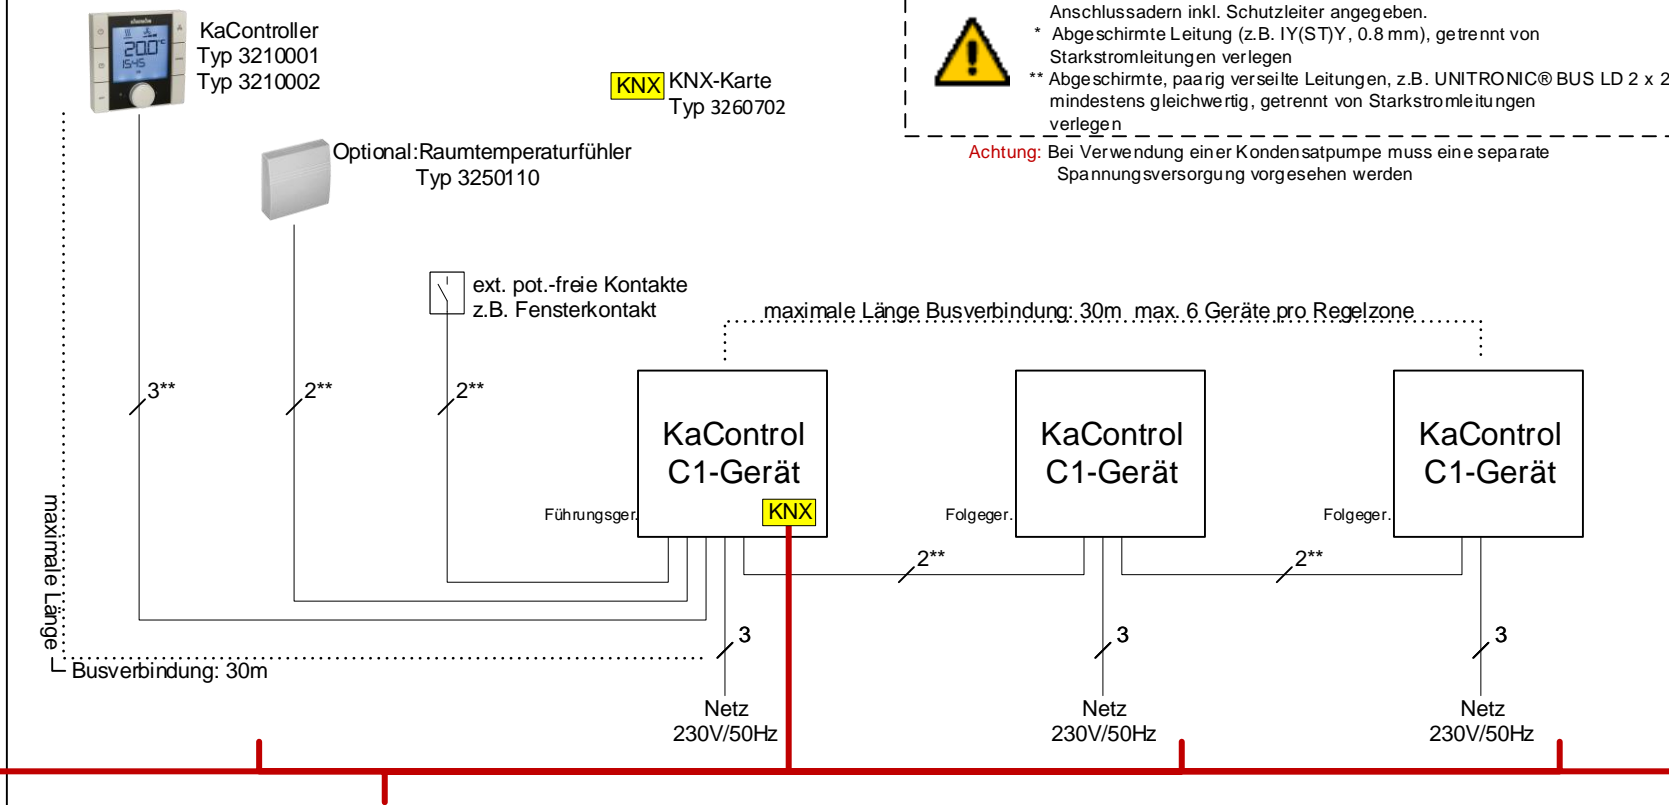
KaController
Typ 3210001
Typ 3210002

KNX KNX-Karte
Typ 3260702

Anschlussadern inkl. Schutzleiter angegeben.
* Abgeschirmte Leitung (z.B. IY(ST)Y, 0.8 mm), getrennt von Starkstromleitungen verlegen
** Abgeschirmte, paarig verseilte Leitungen, z.B. UNITRONIC® BUS LD 2 x 2 mindestens gleichwertig, getrennt von Starkstromleitungen verlegen

Achtung: Bei Verwendung einer Kondensatpumpe muss eine separate Spannungsversorgung vorgesehen werden

Optional:Raumtemperaturfühler
Typ 3250110

ext. pot.-freie Kontakte
z.B. Fensterkontakt

maximale Länge Busverbindung: 30m max. 6 Geräte pro Regelzone

3**

2**

2**

KaControl
C1-Gerät

Führungsger.

KNX

KaControl
C1-Gerät

Folgeger.

KaControl
C1-Gerät

Folgeger.

2**

2**

maximale Länge

Busverbindung: 30m

3

3

3

Netz
230V/50Hz

Netz
230V/50Hz

Netz
230V/50Hz